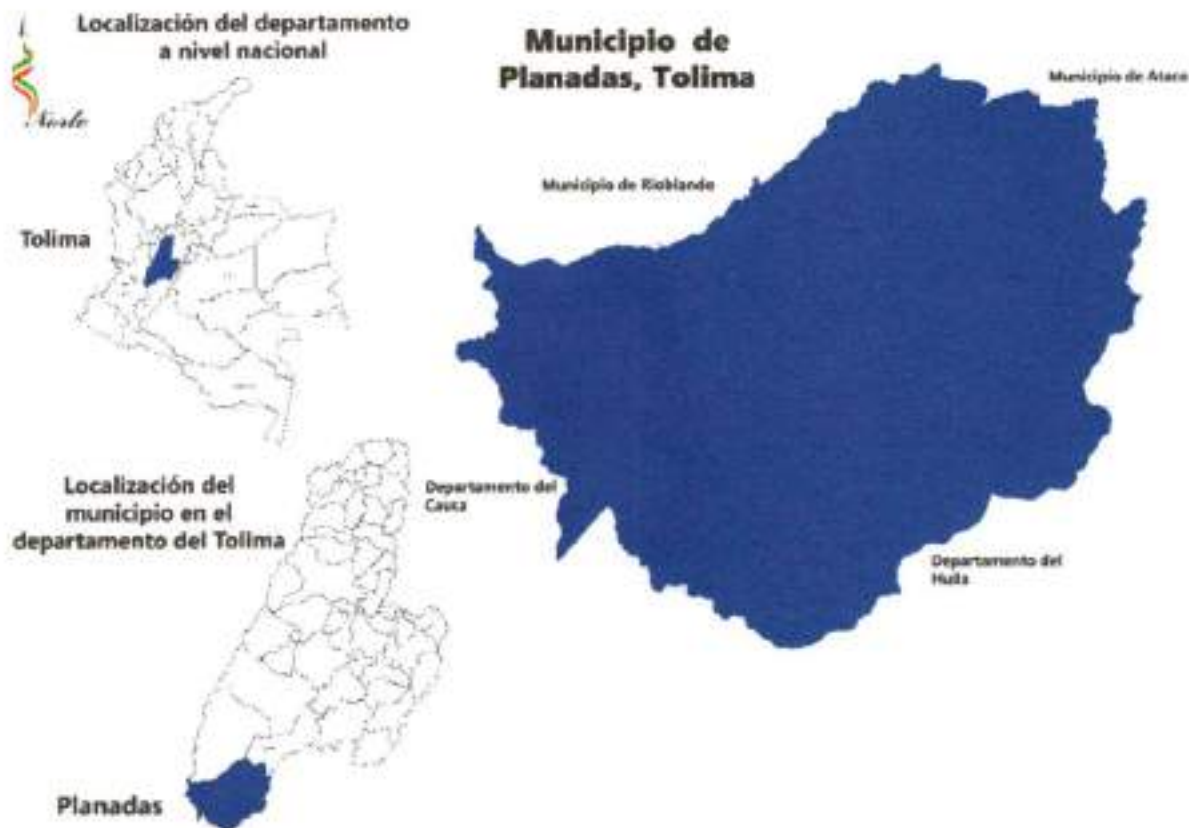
Norte

Localización del departamento a nivel nacional

Tolima

Municipio de Planadas, Tolima

Municipio de Ataco

Municipio de Rioblande

Localización del municipio en el departamento del Tolima

Departamento del Cauca

Departamento del Huila

Planadas